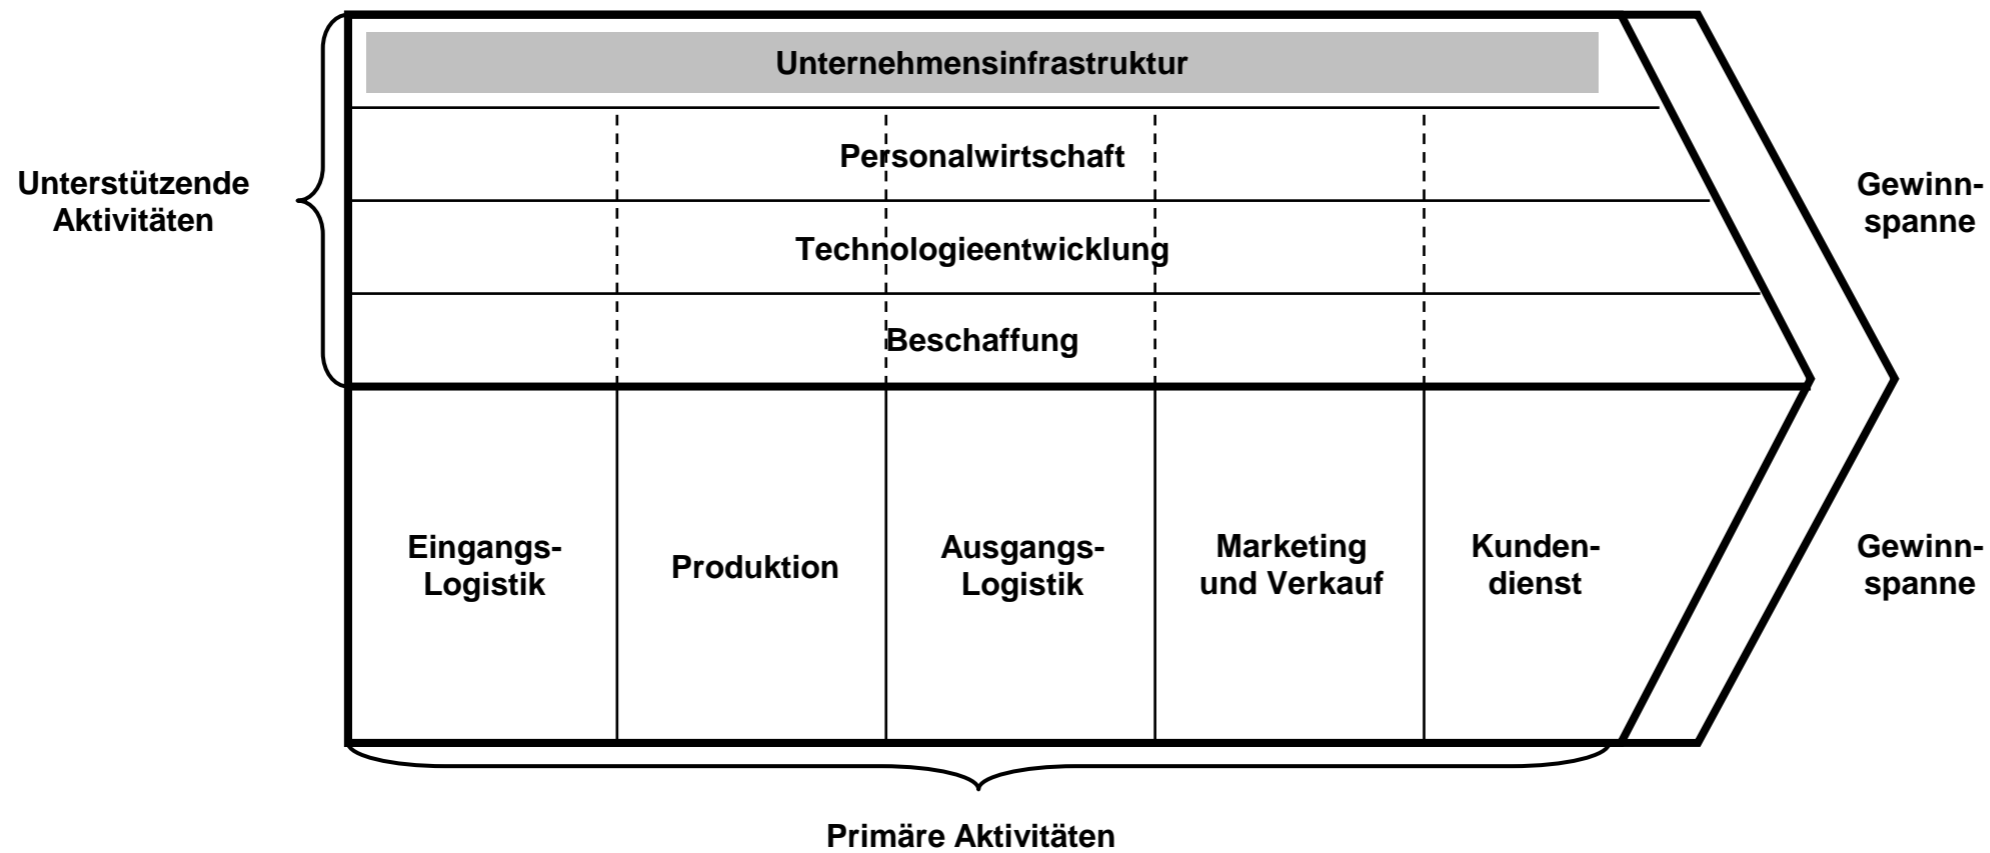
Unterstützende Aktivitäten

Unternehmensinfrastruktur

Personalwirtschaft

Technologieentwicklung

Beschaffung

Gewinn-spanne

Eingangs-Logistik

Produktion

Ausgangs-Logistik

Marketing und Verkauf

Kunden-dienst

Gewinn-spanne

Primäre Aktivitäten